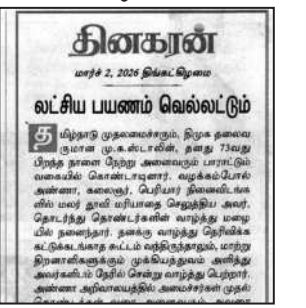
தினகரன்

மார்ச் 2, 2026 திங்கட்கிழமை

லட்சிய பயணம் வெல்லட்டும்

தமிழ்நாடு முதலமைச்சரும், திமுக தலைவருமான மு.க.ஸ்டாலின், தனது 73வது பிறந்த நாளை நேற்று அனைவரும் பாராட்டும் வகையில் கொண்டாடினார். வழக்கம்போல் அண்ணா, கலைஞர், பெரியார் நினைவிடங்களில் மலர் தூவி மரியாதை செலுத்திய அவர், தொடர்ந்து தொண்டர்களின் வாழ்த்து மழையில் நனைந்தார். தனக்கு வாழ்த்து தெரிவிக்க கட்டுக்கடங்காத கூட்டம் வந்திருந்தாலும், மாற்று திறனாளிகளுக்கும் முக்கியத்துவம் அளித்து அவர்களிடம் நேரில் சென்று வாழ்த்து பெற்றார். அண்ணா அறிவாலயத்தில் அமைச்சர்கள் முதல் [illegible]